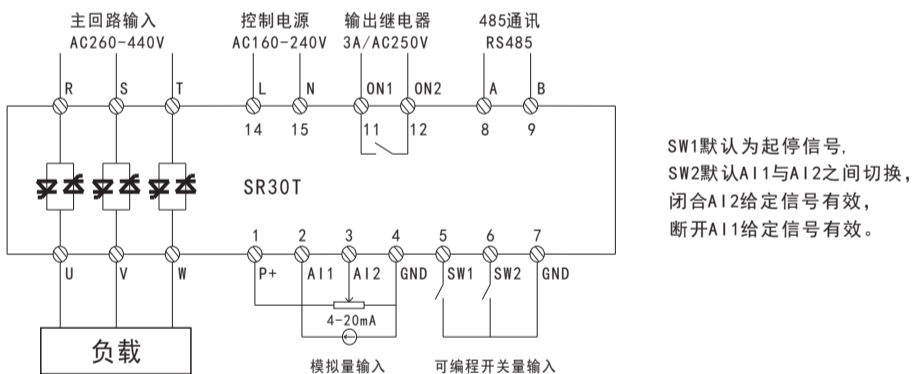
主回路输入
AC260-440V

控制电源
AC160-240V

输出继电器
3A/AC250V

485通讯
RS485

R S T

L N

14 15

ON1 ON2

11 12

A B

8 9

SR30T

1 2 3 4 5 6 7

U V W

P+ AI1 AI2 GND SW1 SW2 GND

4-20mA

负载

模拟量输入

可编程开关量输入

SW1默认为起停信号,
SW2默认AI1与AI2之间切换,
闭合AI2给定信号有效,
断开AI1给定信号有效。